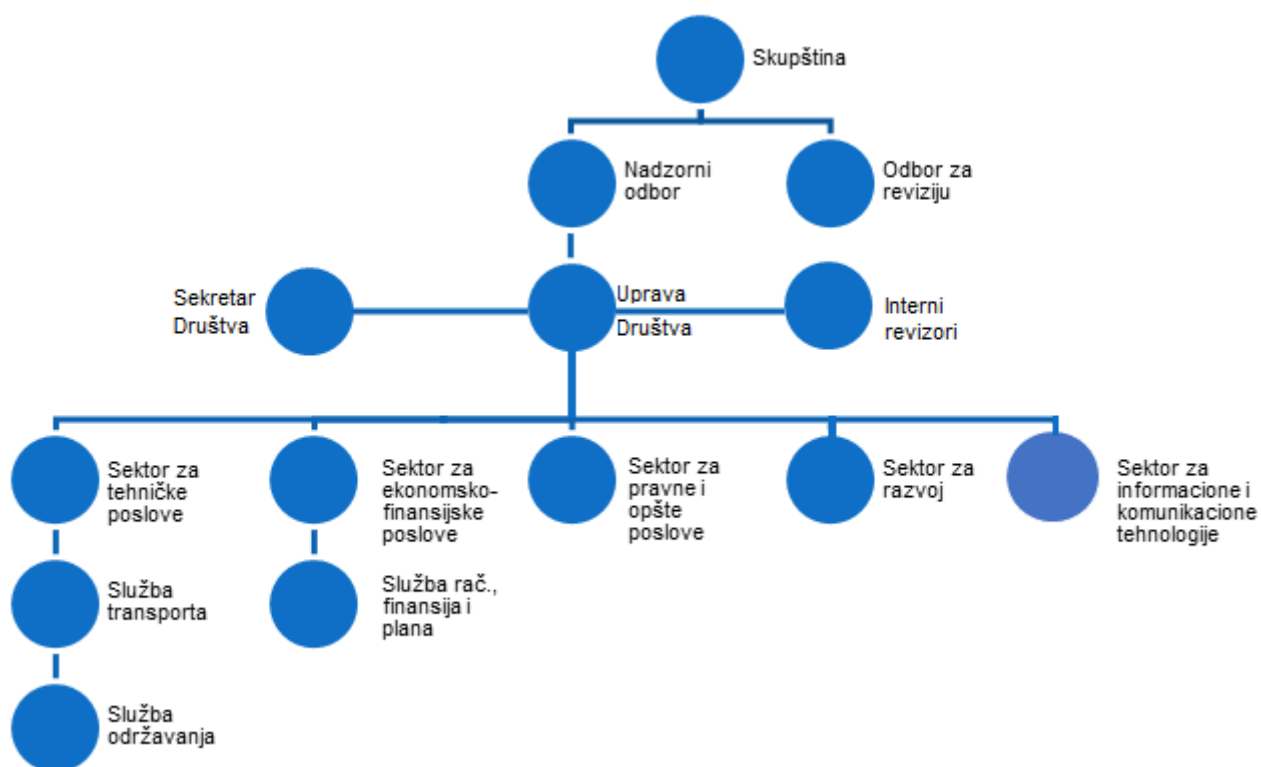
Skupština

Nadzorni odbor

Odbor za reviziju

Sekretar Društva

Uprava Društva

Interni revizori

Sektor za tehničke poslove

Služba transporta

Služba održavanja

Sektor za ekonomsko-finansijske poslove

Služba rač., finansija i plana

Sektor za pravne i opšte poslove

Sektor za razvoj

Sektor za informacione i komunikacione tehnologije